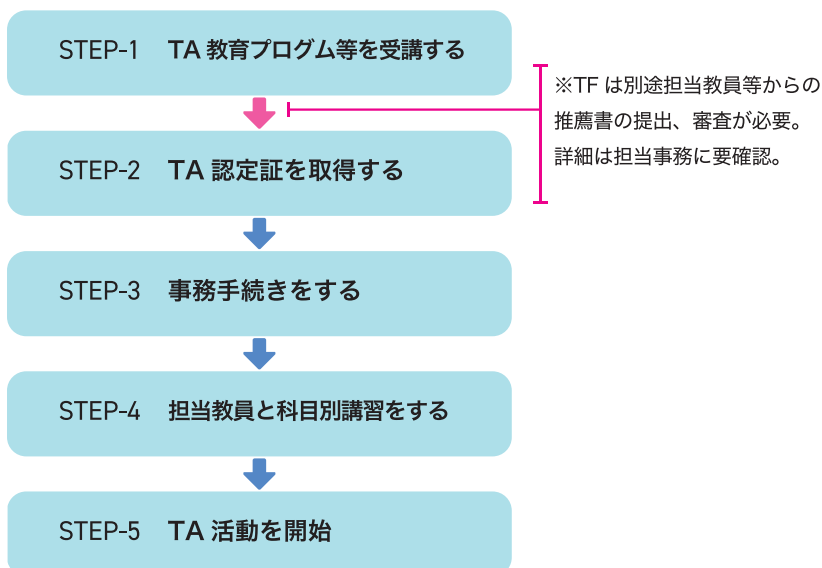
STEP-1 TA 教育プログム等を受講する

※TF は別途担当教員等からの推薦書の提出、審査が必要。詳細は担当事務に要確認。

STEP-2 TA 認定証を取得する

STEP-3 事務手続きをする

STEP-4 担当教員と科目別講習をする

STEP-5 TA 活動を開始